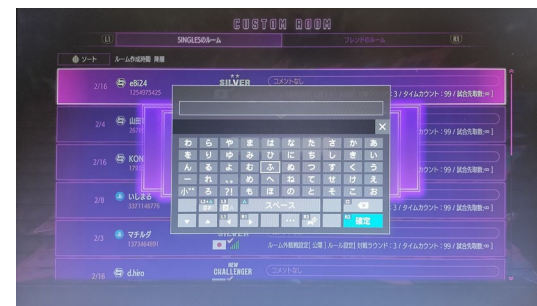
CUSTOM ROOM

L1 SINGLESのルーム フレンドのルーム R1

ソート ルーム作成時間 降順

2/16 e8i24 1254975425 SILVER コメントなし ント：3 / タイムカウント：99 / 試合先取数：∞ ]

2/4 山田 2675 ント：99 / 試合先取数：∞ ]

2/16 KON ント：99 / 試合先取数：∞ ]

2/8 いしまる 3371146776 ント：3 / タイムカウント：99 / 試合先取数：∞ ]

2/3 マチルダ 1373464891 SILVER ルーム外観観設定[ 公開 | ルール設定 | 対戦ラウンド：3 / タイムカウント：99 / 試合先取数：∞ ]

2/16 d.hiro NEW CHALLENGER コメントなし

×

わ ら や ま は な た さ か あ
を り ゆ み ひ に ち し き い
ん る よ む ふ ぬ つ す く う
ー れ ょ め へ ね て せ け え
小ﾞﾞ ろ ?! も ほ の と そ こ お
スペース
確定